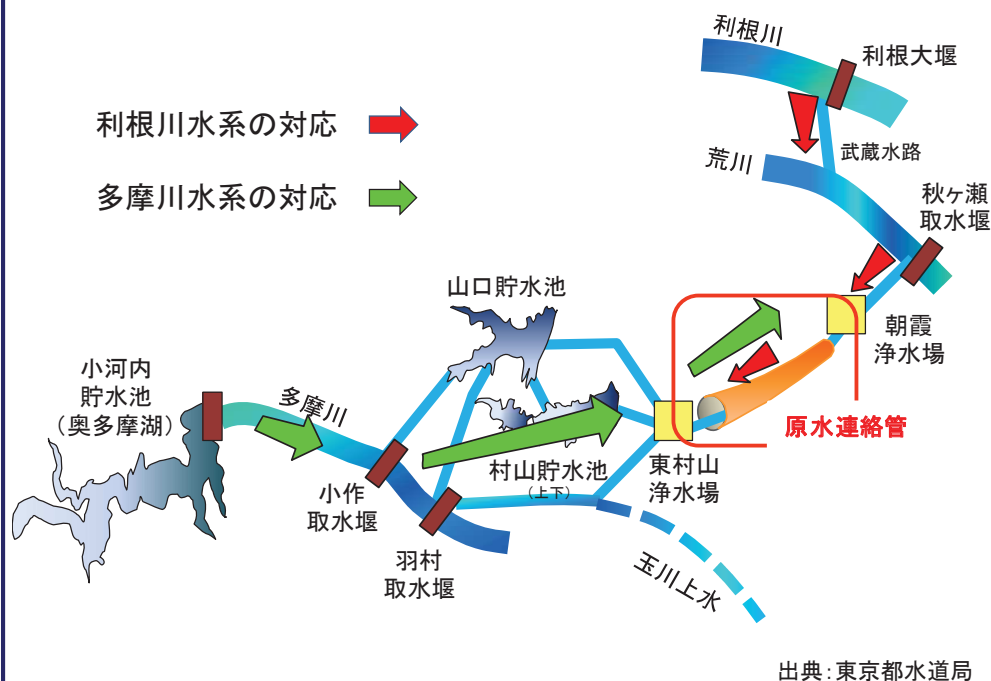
利根川水系の対応

多摩川水系の対応

利根川

利根大堰

荒川

武蔵水路

秋ヶ瀬
取水堰

朝霞
浄水場

山口貯水池

小河内
貯水池
（奥多摩湖）

多摩川

原水連絡管

東村山
浄水場

村山貯水池
（上下）

小作
取水堰

羽村
取水堰

玉川上水

出典：東京都水道局